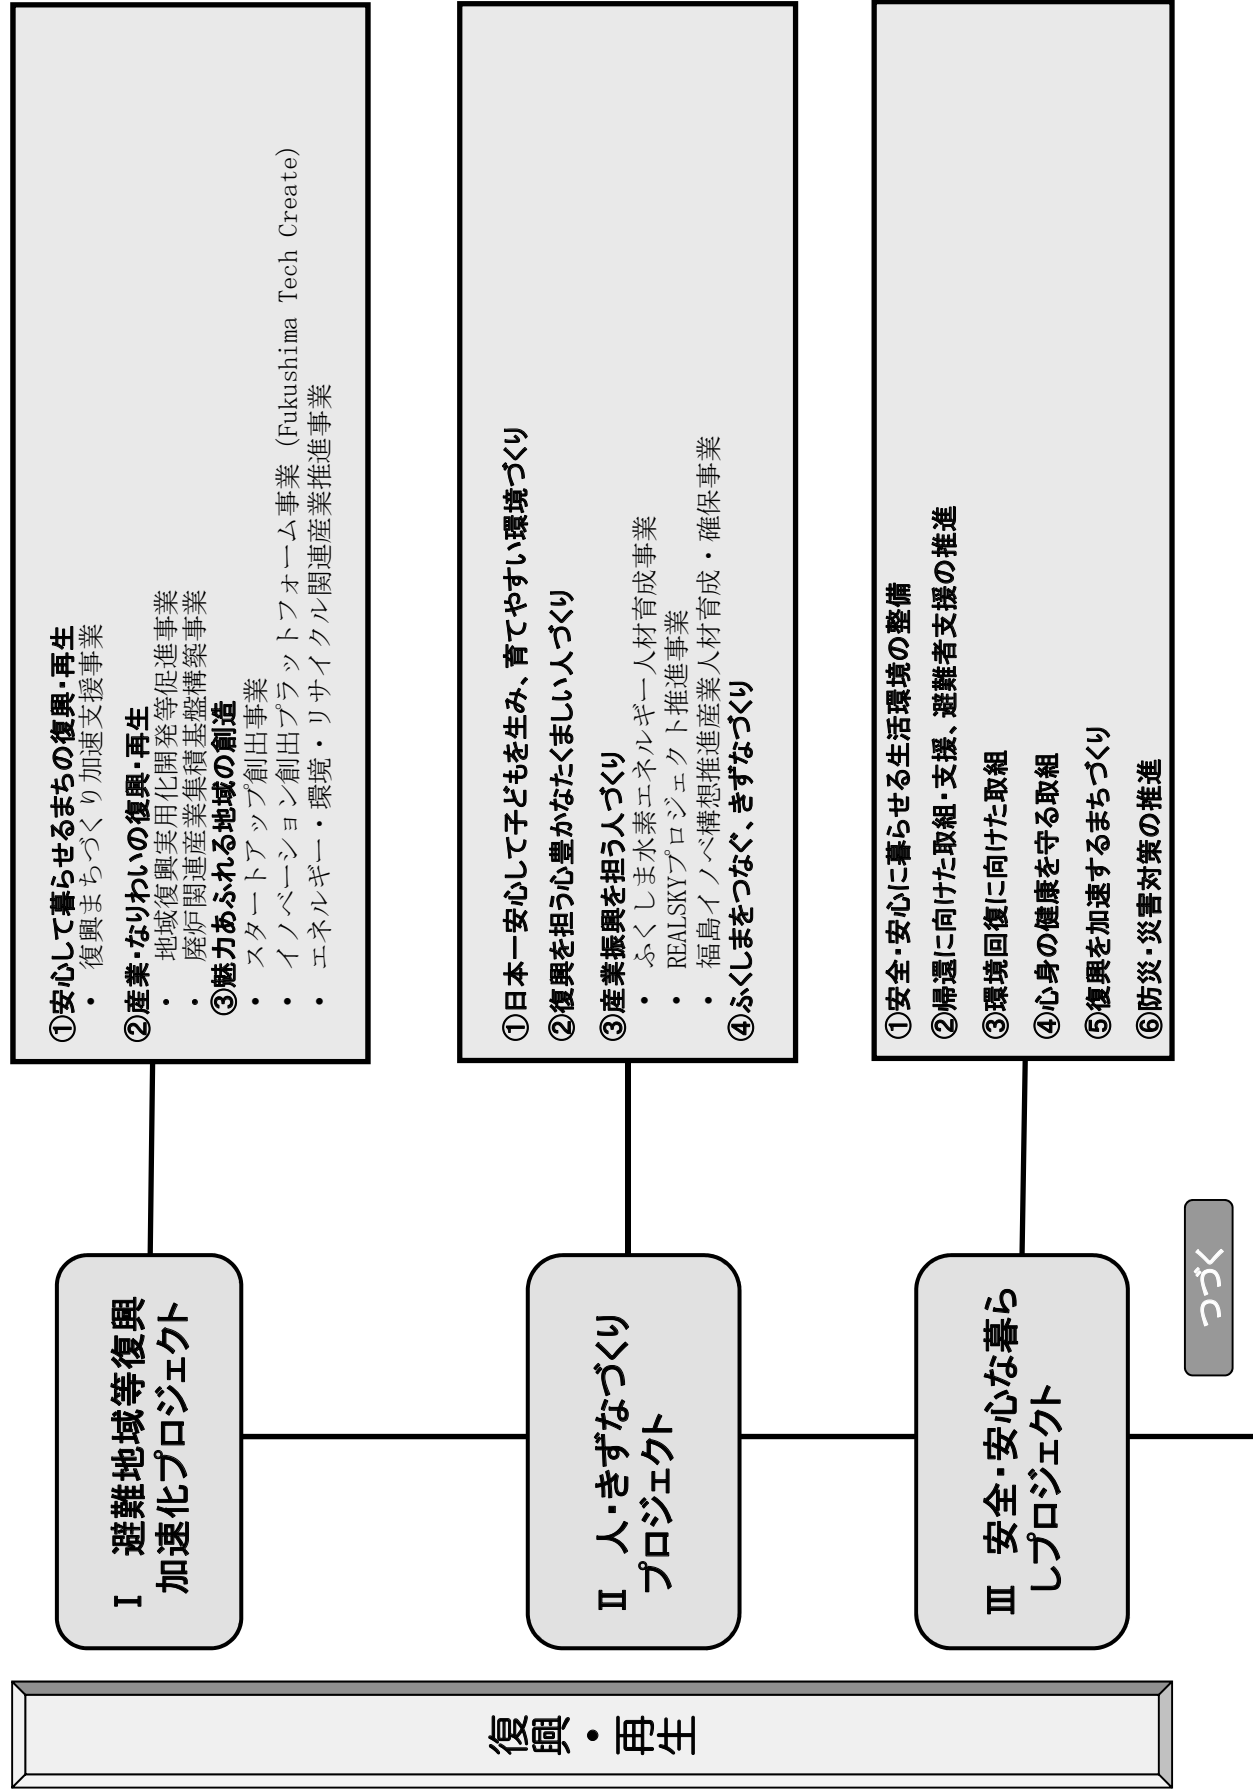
復興・再生

Ⅰ　避難地域等復興加速化プロジェクト

①安心して暮らせるまちの復興・再生
・　復興まちづくり加速支援事業
②産業・なりわいの復興・再生
・　地域復興実用化開発等促進事業
・　廃炉関連産業集積基盤構築事業
③魅力あふれる地域の創造
・　スタートアップ創出事業
・　イノベーション創出プラットフォーム事業（Fukushima Tech Create）
・　エネルギー・環境・リサイクル関連産業推進事業

Ⅱ　人・きずなづくりプロジェクト

①日本一安心して子どもを生み、育てやすい環境づくり
②復興を担う心豊かなたくましい人づくり
③産業振興を担う人づくり
・　ふくしま水素エネルギー人材育成事業
・　REALSKYプロジェクト推進事業
・　福島イノベ構想推進産業人材育成・確保事業
④ふくしまをつなぐ、きずなづくり

Ⅲ　安全・安心な暮らしプロジェクト

①安全・安心に暮らせる生活環境の整備
②帰還に向けた取組・支援、避難者支援の推進
③環境回復に向けた取組
④心身の健康を守る取組
⑤復興を加速するまちづくり
⑥防災・災害対策の推進

つづく